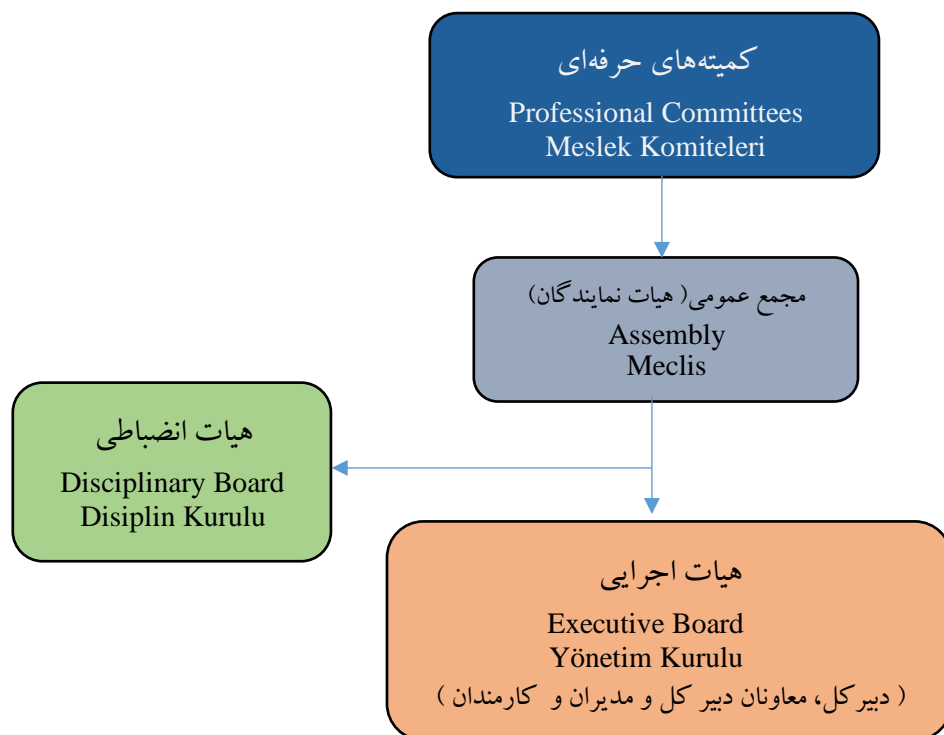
کمیته‌های حرفه‌ای
Professional Committees
Meslek Komiteleri

مجمع عمومی( هیات نمایندگان)
Assembly
Meclis

هیات انضباطی
Disciplinary Board
Disiplin Kurulu

هیات اجرایی
Executive Board
Yönetim Kurulu
( دبیر کل، معاونان دبیر کل و مدیران و کارمندان )